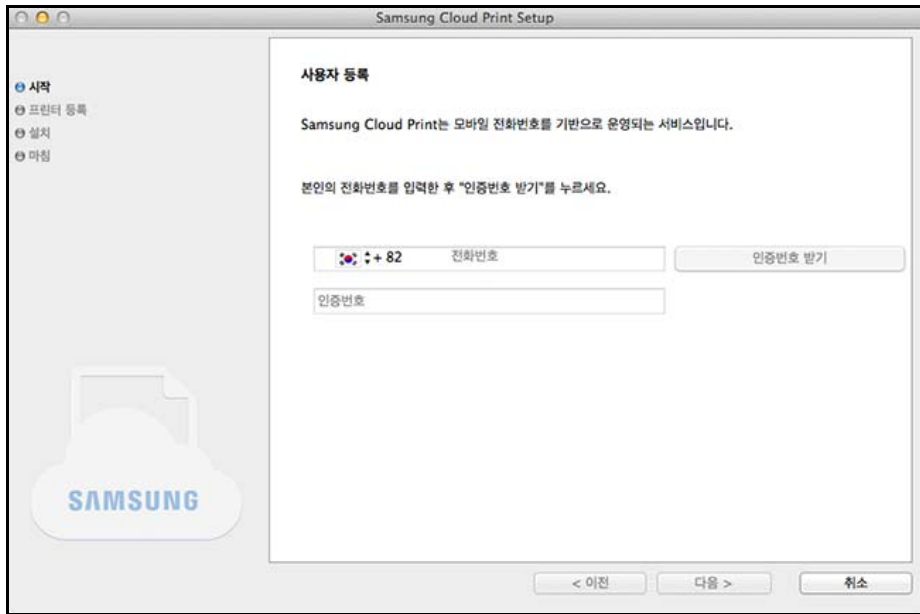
Samsung Cloud Print Setup

시작
프린터 등록
설치
마침

사용자 등록

Samsung Cloud Print는 모바일 전화번호를 기반으로 운영되는 서비스입니다.

본인의 전화번호를 입력한 후 "인증번호 받기"를 누르세요.

+ 82 전화번호

인증번호 받기

인증번호

SAMSUNG

< 이전
다음 >
취소